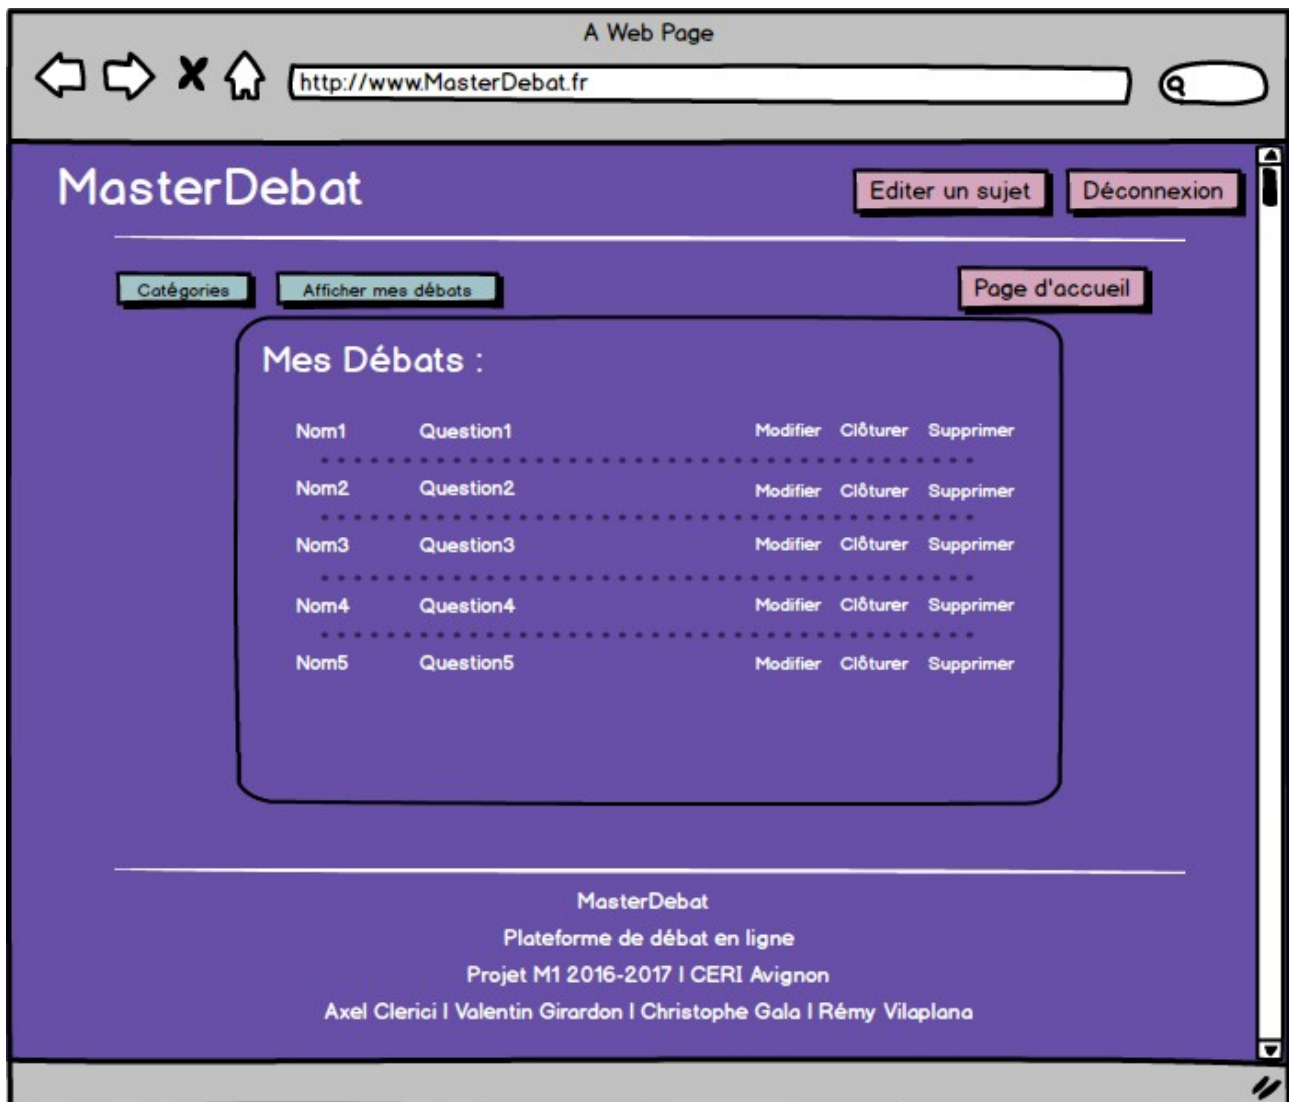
A Web Page

http://www.MasterDebat.fr

MasterDebat

Editer un sujet

Déconnexion

Catégories

Afficher mes débats

Page d'accueil

Mes Débats :

Nom1 Question1 Modifier Clôturer Supprimer

Nom2 Question2 Modifier Clôturer Supprimer

Nom3 Question3 Modifier Clôturer Supprimer

Nom4 Question4 Modifier Clôturer Supprimer

Nom5 Question5 Modifier Clôturer Supprimer

MasterDebat

Plateforme de débat en ligne

Projet M1 2016-2017 I CERI Avignon

Axel Clerici I Valentin Girardon I Christophe Gala I Rémy Vilaplana